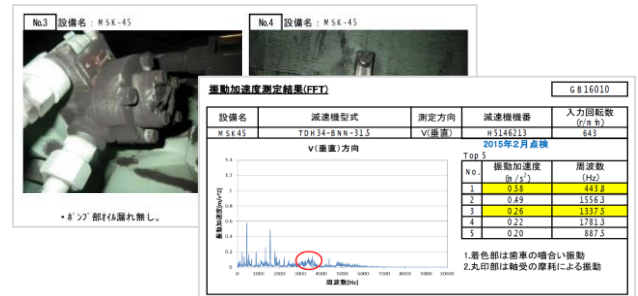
No.3 設備名：MSK-45

・ポンプ部オイル漏れ無し。

No.4 設備名：MSK-45

振動加速度測定結果(FFT)

GB16010

| 設備名 | 減速機型式 | 測定方向 | 減速機番 | 入力回転数 (r/min) |
|---|---|---|---|---|
| MSK45 | TDH34-BNN-31.5 | V(垂直) | HS146213 | 643 |

2015年2月点検

V(垂直)方向

振動加速度[m/s²]

周波数[Hz]

Top 5

| No. | 振動加速度 (m/s²) | 周波数 (Hz) |
|---|---|---|
| 1 | 0.58 | 443.8 |
| 2 | 0.49 | 1556.3 |
| 3 | 0.26 | 1337.5 |
| 4 | 0.22 | 1781.3 |
| 5 | 0.20 | 887.5 |

1.着色部は歯車の噛合い振動
2.丸印部は軸受の摩耗による振動